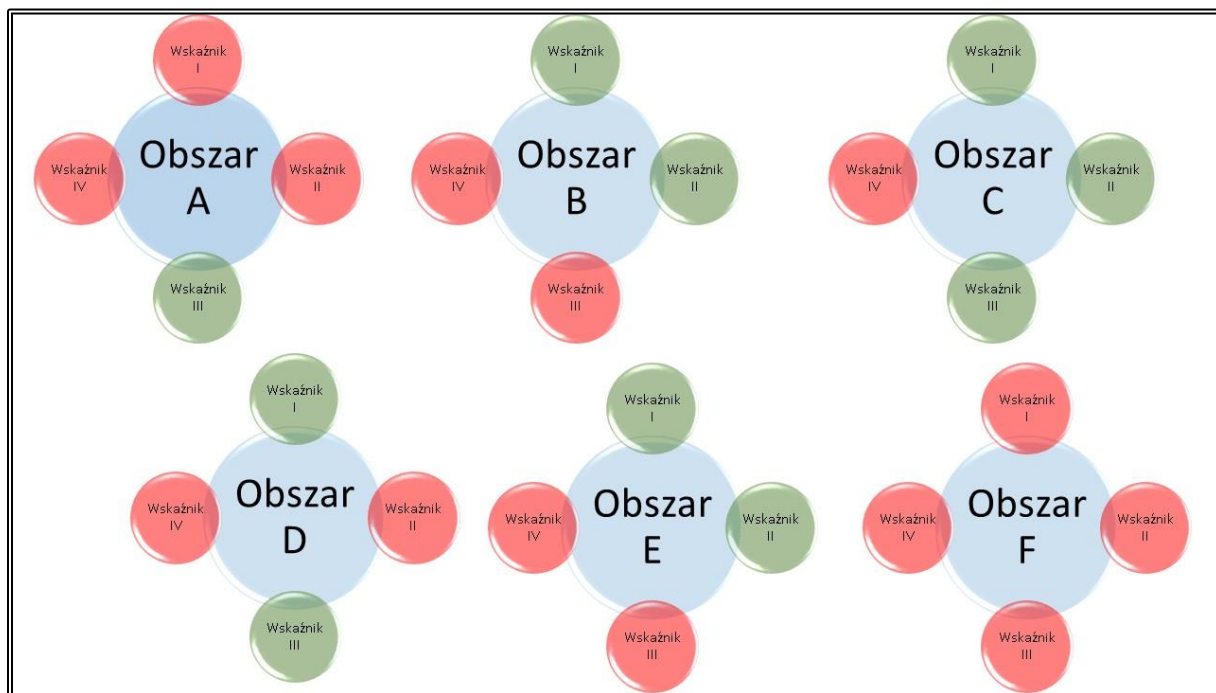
Wskaźnik I

Wskaźnik IV

Obszar A

Wskaźnik II

Wskaźnik III

Wskaźnik I

Wskaźnik IV

Obszar B

Wskaźnik II

Wskaźnik III

Wskaźnik I

Wskaźnik IV

Obszar C

Wskaźnik II

Wskaźnik III

Wskaźnik I

Wskaźnik IV

Obszar D

Wskaźnik II

Wskaźnik III

Wskaźnik I

Wskaźnik IV

Obszar E

Wskaźnik II

Wskaźnik III

Wskaźnik I

Wskaźnik IV

Obszar F

Wskaźnik II

Wskaźnik III